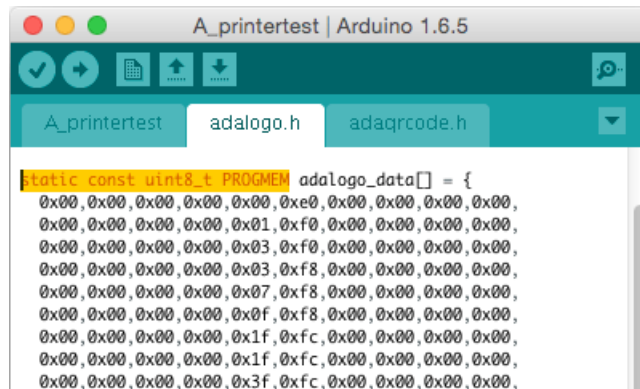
A_printertest | Arduino 1.6.5

A_printertest
adalogo.h
adaqrcode.h

static const uint8_t PROGMEM adalogo_data[] = {
0x00,0x00,0x00,0x00,0x00,0xe0,0x00,0x00,0x00,0x00,
0x00,0x00,0x00,0x00,0x01,0xf0,0x00,0x00,0x00,0x00,
0x00,0x00,0x00,0x00,0x03,0xf0,0x00,0x00,0x00,0x00,
0x00,0x00,0x00,0x00,0x03,0xf8,0x00,0x00,0x00,0x00,
0x00,0x00,0x00,0x00,0x07,0xf8,0x00,0x00,0x00,0x00,
0x00,0x00,0x00,0x00,0x0f,0xf8,0x00,0x00,0x00,0x00,
0x00,0x00,0x00,0x00,0x1f,0xfc,0x00,0x00,0x00,0x00,
0x00,0x00,0x00,0x00,0x1f,0xfc,0x00,0x00,0x00,0x00,
0x00,0x00,0x00,0x00,0x3f,0xfc,0x00,0x00,0x00,0x00,